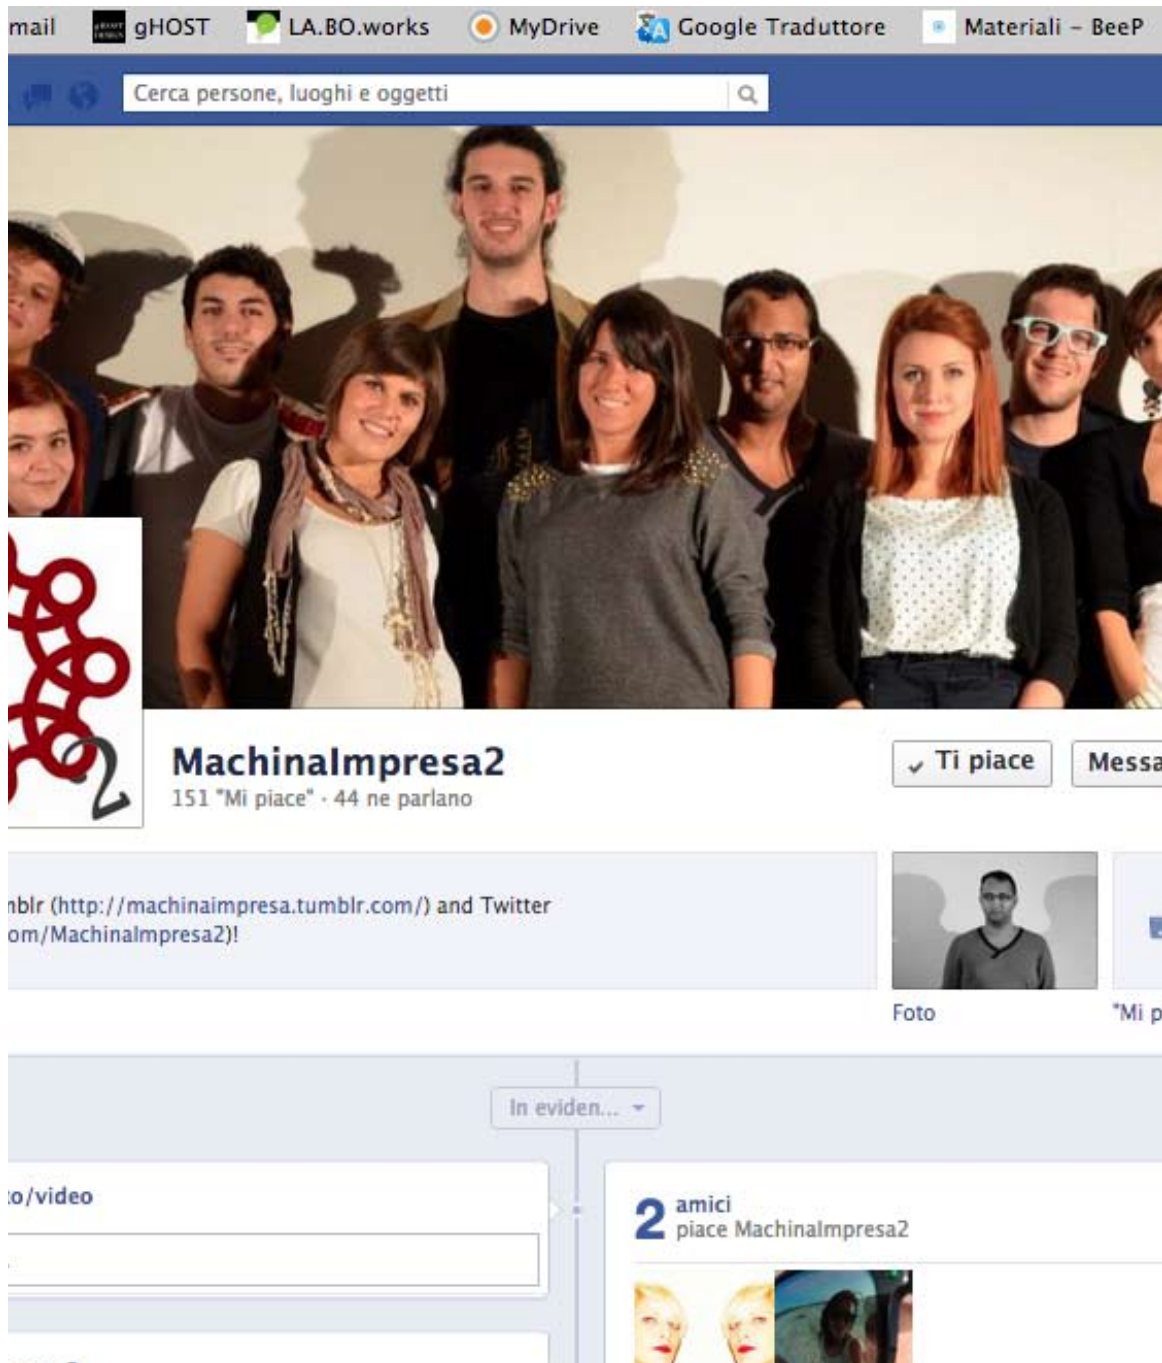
mail gHOST LA.BO.works MyDrive Google Traduttore Materiali – BeeP

Cerca persone, luoghi e oggetti

MachinaImpresa2
151 "Mi piace" · 44 ne parlano

Ti piace Messa

nblr (http://machinaimpresa.tumblr.com/) and Twitter om/MachinaImpresa2)!

Foto "Mi p

In evidenza...

to/video

2 amici piace MachinaImpresa2